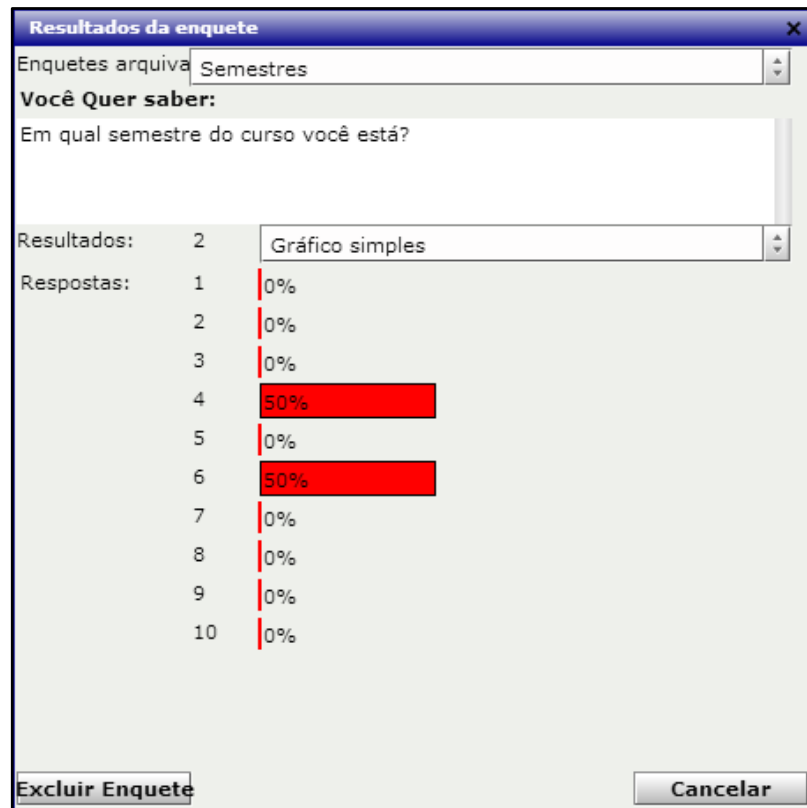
Resultados da enquete

Enquetes arquiva Semestres

Você Quer saber:

Em qual semestre do curso você está?

Resultados: 2 Gráfico simples

Respostas: 1 0%
2 0%
3 0%
4 50%
5 0%
6 50%
7 0%
8 0%
9 0%
10 0%

Excluir Enquete

Cancelar